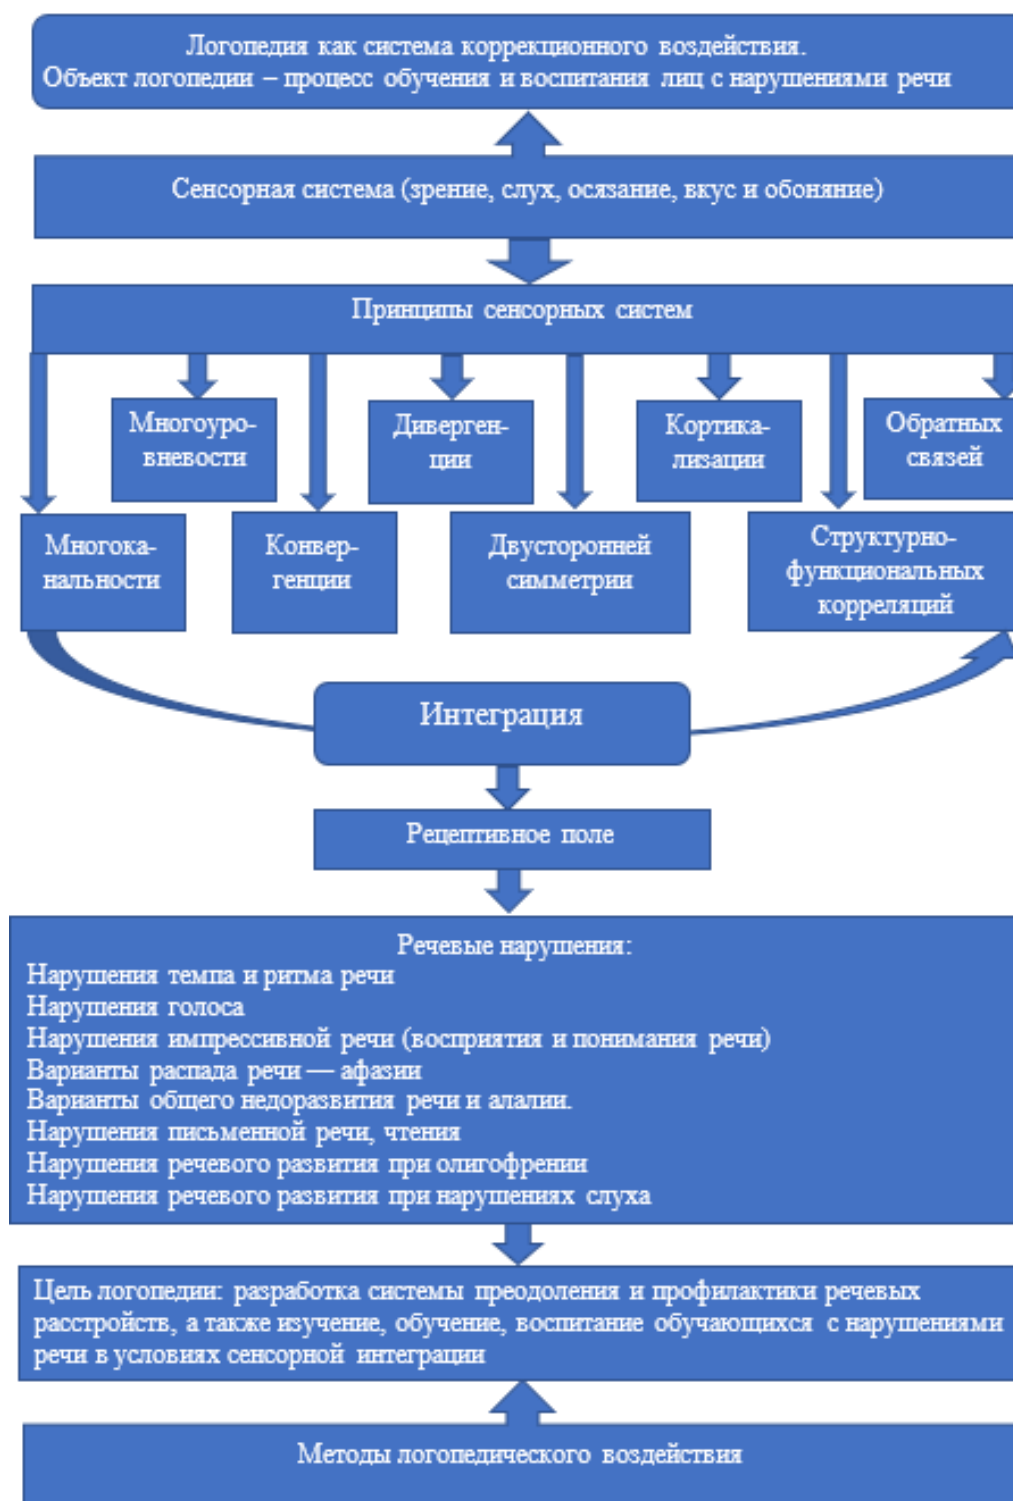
Логопедия как система коррекционного воздействия.
Объект логопедии – процесс обучения и воспитания лиц с нарушениями речи

Сенсорная система (зрение, слух, осязание, вкус и обоняние)

Принципы сенсорных систем

Многоуровневости

Дивергенции

Кортикализации

Обратных связей

Многоканальности

Конвергенции

Двусторонней симметрии

Структурно-функциональных корреляций

Интеграция

Рецептивное поле

Речевые нарушения:
Нарушения темпа и ритма речи
Нарушения голоса
Нарушения импрессивной речи (восприятия и понимания речи)
Варианты распада речи — афазии
Варианты общего недоразвития речи и алалии.
Нарушения письменной речи, чтения
Нарушения речевого развития при олигофрении
Нарушения речевого развития при нарушениях слуха

Цель логопедии: разработка системы преодоления и профилактики речевых расстройств, а также изучение, обучение, воспитание обучающихся с нарушениями речи в условиях сенсорной интеграции

Методы логопедического воздействия